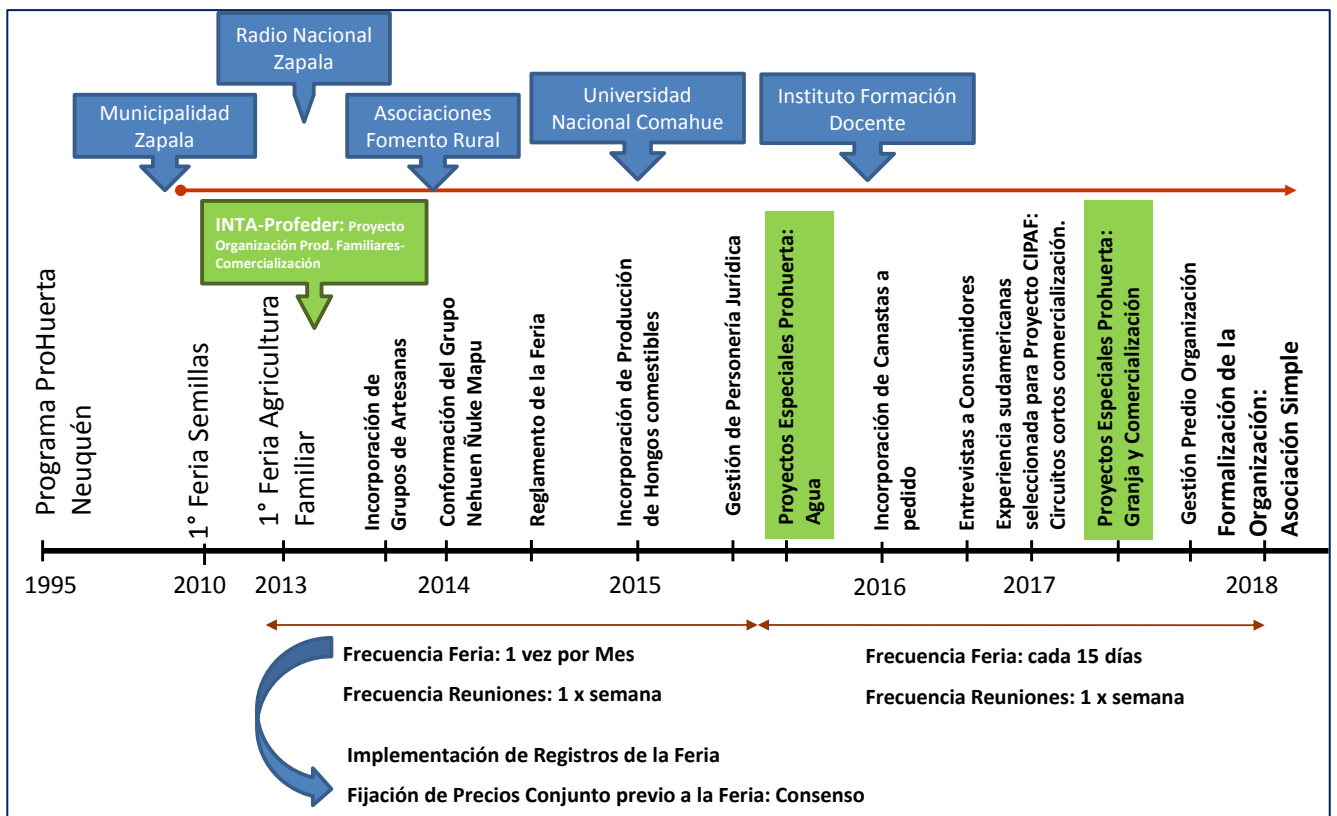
Radio Nacional Zapala

Municipalidad Zapala

Asociaciones Fomento Rural

Universidad Nacional Comahue

Instituto Formación Docente

INTA-Profeder: Proyecto Organización Prod. Familiares-Comercialización

Programa ProHuerta Neuquén

1° Feria Semillas

1° Feria Agricultura Familiar

Incorporación de Grupos de Artesanas

Conformación del Grupo Nehuen Ñuke Mapu

Reglamento de la Feria

Incorporación de Producción de Hongos comestibles

Gestión de Personería Jurídica

Proyectos Especiales Prohuerta: Agua

Incorporación de Canastas a pedido

Entrevistas a Consumidores

Experiencia sudamericanas seleccionada para Proyecto CIPAF: Circuitos cortos comercialización.

Proyectos Especiales Prohuerta: Granja y Comercialización

Gestión Predio Organización

Formalización de la Organización: Asociación Simple

1995 2010 2013 2014 2015 2016 2017 2018

Frecuencia Feria: 1 vez por Mes

Frecuencia Reuniones: 1 x semana

Frecuencia Feria: cada 15 días

Frecuencia Reuniones: 1 x semana

Implementación de Registros de la Feria

Fijación de Precios Conjunto previo a la Feria: Consenso